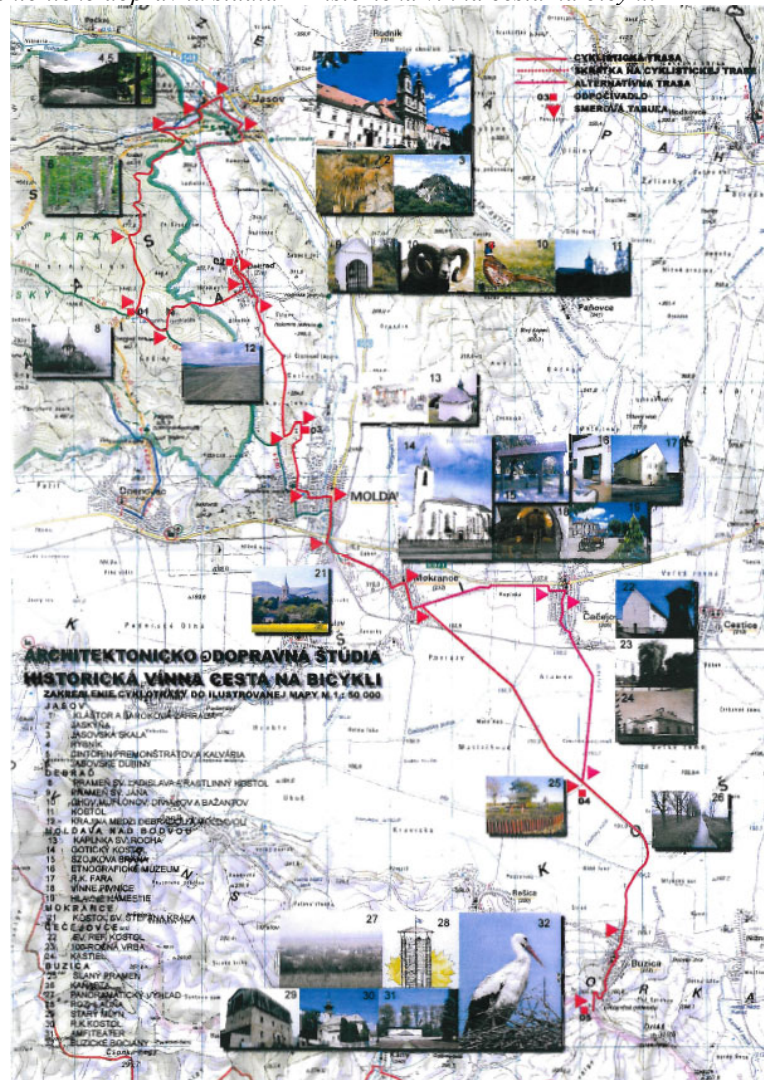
CYKLISTICKÁ TRASA
SKRATKA NA CYKLISTICKEJ TRASE
ALTERNATÍVNA TRASA
ODPOČÍVADLO
SMEROVÁ TABUĽA

Jasov
Rodník
Debraď
Moldava
Mokrance
Čečejovce
Cestice
Peňovce
Rešica
Bužica

4,5
1
2
3
6
7
8
9
10
10
11
12
13
14
15
16
16
17
21
22
23
24
25
26
27
28
29
30
31
32

ARCHITEKTONICKO-DOPRAVNÁ ŠTÚDIA
HISTORICKÁ VÍNNA CESTA NA BICYKLI
ZAKRESLENIE CYKLOTRASY DO ILUSTROVANEJ MAPY M 1 : 50 000

JASOV
1 KLÁŠTOR A BAROKOVÁ ZÁHRADA
2 JASKYŇA
3 JASOVSKÁ SKALA
4 RYBNÍK
5 CINTORÍN PREMONŠTRÁTOV A KALVÁRIA
6 JASOVSKÉ DÚBINY
DEBRAĎ
7 PRAMEŇ SV. LADISLAVA A RASTLINNÝ KOSTOL
8 PRAMEŇ SV. JÁNA
9 CHOV MUFLÓNOV, DIVIAKOV A BAŽANTOV
10 KOSTOL
11 KRAJINA MEDZI DEBRAĎOU A MOLDAVOU
MOLDAVA NAD BODVOU
13 KAPLNKA SV. ROCHA
14 GOTICKÝ KOSTOL
15 SZOJKOVA BRÁNA
16 ETNOGRAFICKÉ MÚZEUM
17 R.K. FARA
18 VÍNNE PIVNICE
19 HLAVNÉ NÁMESTIE
MOKRANCE
21 KOSTOL SV. ŠTEFANA KRÁĽA
ČEČEJOVCE
22 EV. A.V. KOSTOL
23 100-ROČNÁ VŔBA
24 KAŠTIEĽ
BUŽICA
25 SLANÝ PRAMEŇ
26 KANÁLY
27 PANORAMATICKÝ VÝHĽAD
28 ROZHĽADŇA
29 STARÝ MLYN
30 R.K. KOSTOL
31 AMFITEÁTER
32 BUŽICKÉ BOCIANY